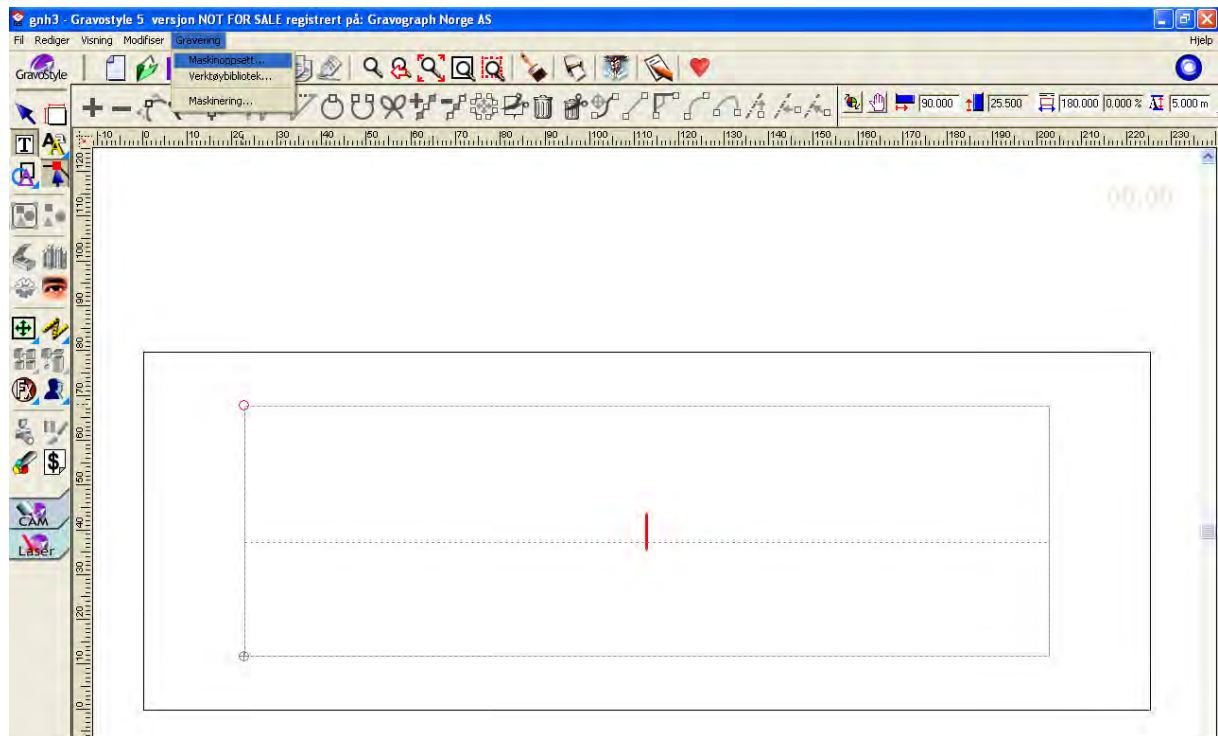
gnh3 - Gravostyle 5 versjon NOT FOR SALE registrert på: Gravograph Norge AS

Fil Rediger Visning Modifiser Gravering Hjelp

Maskinoppsett...
Verktøybibliotek...
Maskinering...

GravoStyle

90.000 25.500 180.000 0.000 % 5.000 m

-10 0 10 20 30 40 50 60 70 80 90 100 110 120 130 140 150 160 170 180 190 200 210 220 230

120 110 100 90 80 70 60 50 40 30 20 10 0

00.00

CAM

Laser